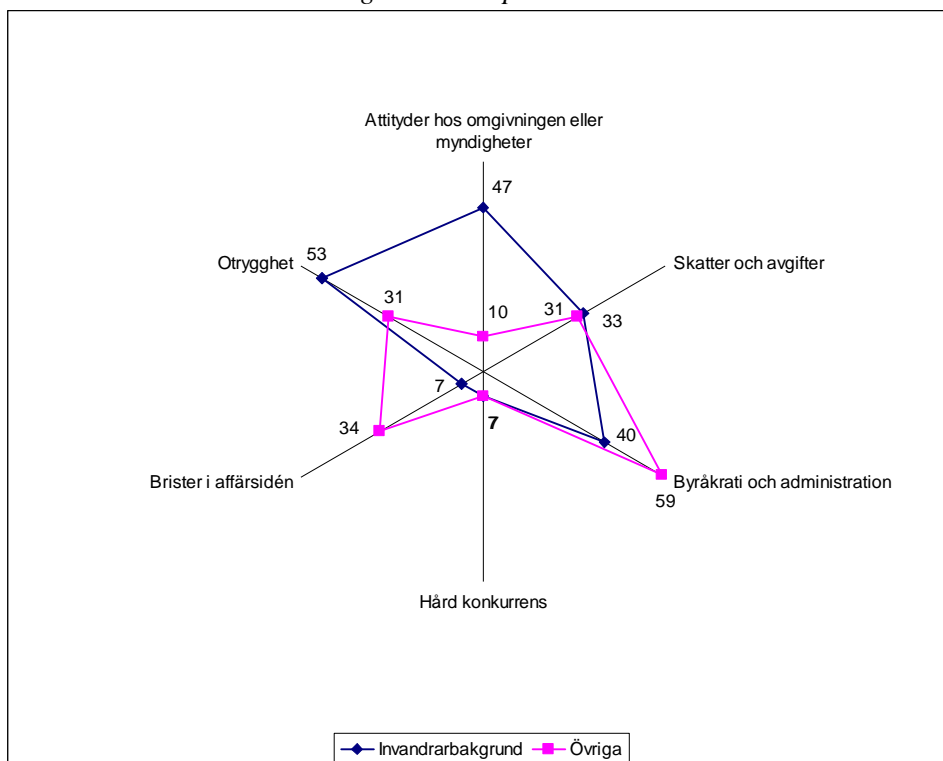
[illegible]

Attityder hos omgivningen eller myndigheter

47

10

Otrygghet

53

31

Skatter och avgifter

31

33

7

7

34

40

Brister i affärsidén

Byråkrati och administration

59

Hård konkurrens

Invandrarbakgrund Övriga